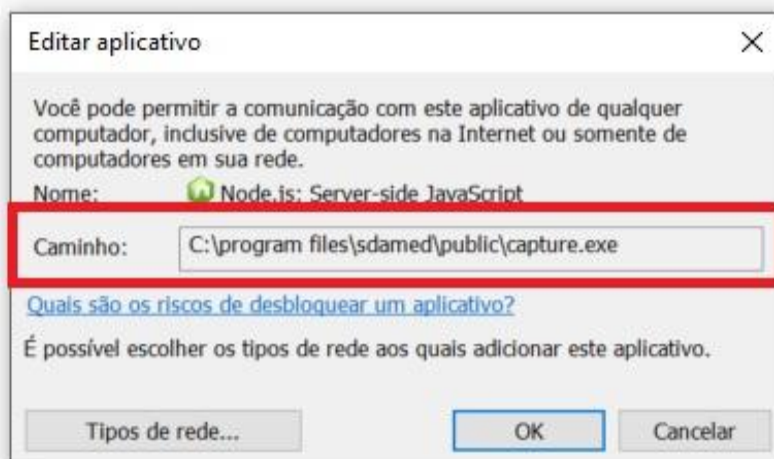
Editar aplicativo

×

Você pode permitir a comunicação com este aplicativo de qualquer computador, inclusive de computadores na Internet ou somente de computadores em sua rede.

Nome: Node.js: Server-side JavaScript

Caminho: C:\program files\sdamed\public\capture.exe

Quais são os riscos de desbloquear um aplicativo?

É possível escolher os tipos de rede aos quais adicionar este aplicativo.

Tipos de rede...

OK

Cancelar